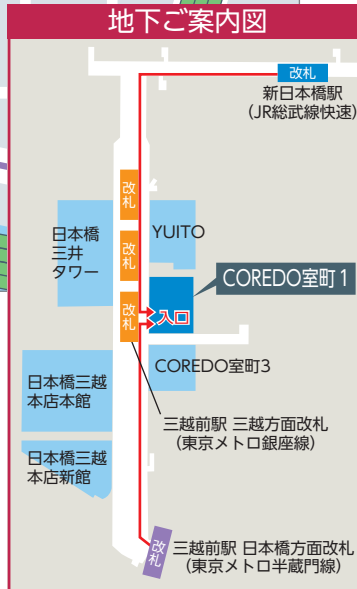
地下ご案内図

改札
新日本橋駅
（JR総武線快速）

改札
改札
改札

日本橋
三井
タワー

YUITO

COREDO室町1

入口

COREDO室町3

日本橋三越
本店本館

三越前駅 三越方面改札
（東京メトロ銀座線）

日本橋三越
本店新館

改札
三越前駅 日本橋方面改札
（東京メトロ半蔵門線）